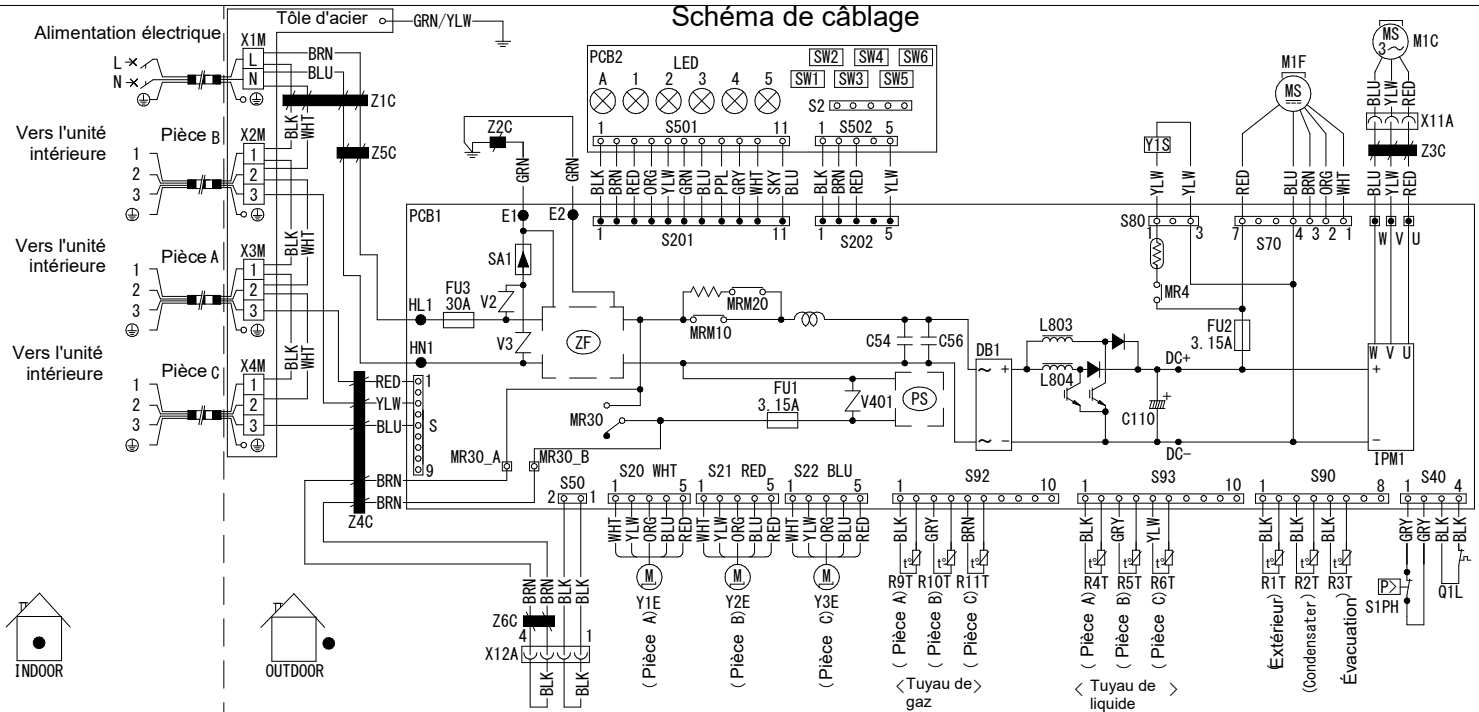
Schéma de câblage

Alimentation électrique
X1M
L
N
Tôle d'acier
GRN/YLW
BRN
BLU
Z1C

Vers l'unité intérieure
Pièce B
X2M
1
2
3
BLK
WHT
Z5C

Vers l'unité intérieure
Pièce A
X3M
1
2
3
BLK
WHT

Vers l'unité intérieure
Pièce C
X4M
1
2
3
BLK
WHT

RED
YLW
BLU
S
1
9
BRN
BRN
Z4C
MR30_A
MR30_B

Z2C
GRN
GRN
PCB1
E1
E2
SA1
FU3
30A
HL1
HN1
V2
V3
ZF
MRM20
MRM10
C54
C56
DB1
L803
L804
FU1
3.15A
V401
PS
MR30
C110
DC+
DC−
FU2
3.15A
MR4

PCB2
LED
A 1 2 3 4 5
SW2 SW4 SW6
SW1 SW3 SW5
S2
1 S501 11
1 S502 5
BLK BRN RED ORG YLW GRN BLU PPL GRY WHT SKY BLU
BLK BRN RED YLW
1 S201 11
1 S202 5

Y1S
YLW YLW
S80
1 3
RED BLU BRN ORG WHT
7 S70 4 3 2 1
M1F
MS
M1C
MS 3~
BLU YLW RED
X11A
Z3C
BLU YLW RED
W V U
W V U
IPM1

S50
2 1
S20 WHT
1 5
WHT YLW ORG BLU RED
M
Y1E
(Pièce A)
S21 RED
1 5
WHT YLW ORG BLU RED
M
Y2E
(Pièce B)
S22 BLU
1 5
WHT YLW ORG BLU RED
M
Y3E
(Pièce C)

S92
1 10
BLK GRY BRN
R9T R10T R11T
(Pièce A) (Pièce B) (Pièce C)
⟨Tuyau de gaz⟩

S93
1 10
BLK GRY YLW
R4T R5T R6T
(Pièce A) (Pièce B) (Pièce C)
⟨ Tuyau de liquide ⟩

S90
1 8
BLK BLK BLK
R1T R2T R3T
(Extérieur) (Condensateur) (Évacuation)

S40
1 4
GRY GRY BLK BLK
P>
S1PH
Q1L

BRN BRN BLK BLK
Z6C
4 1
X12A
BLK BLK

INDOOR
OUTDOOR